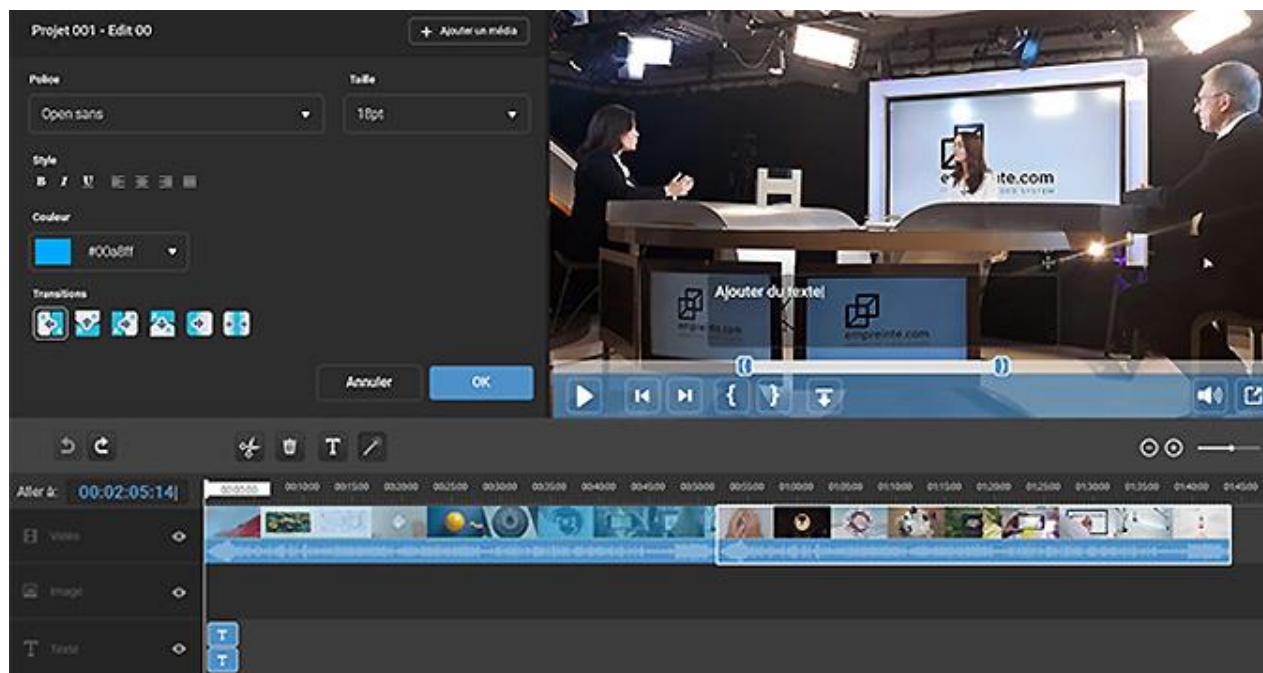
Projet 001 - Edit 00

+ Ajouter un média

Police

Open sans

Taille

18pt

Style

B I U

Couleur

#00a8ff

Transitions

Annuler

OK

empreinte.com

Ajouter du texte|

empreinte.com

empreinte.com

Aller à: 00:02:05:14|

Vidéo

Image

Texte

T

T